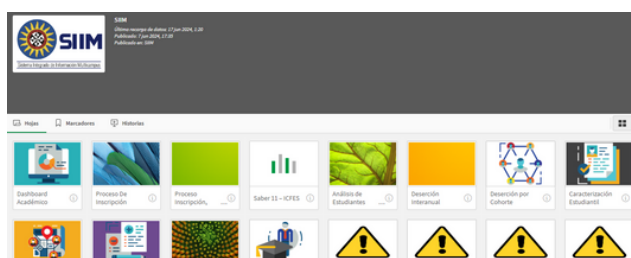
SIIM
Sistema Integrado de Información Multicampus

SIIM
Última recarga de datos: 17 jun 2024, 1:30
Publicado: 7 jun 2024, 17:35
Publicado en: SIIM

Hojas
Marcadores
Historias

Dashboard Académico

Proceso De Inscripción

Proceso Inscripción, ...

Saber 11 – ICFES

Análisis de Estudiantes ...

Deserción Interanual

Deserción por Cohorte

Caracterización Estudiantil